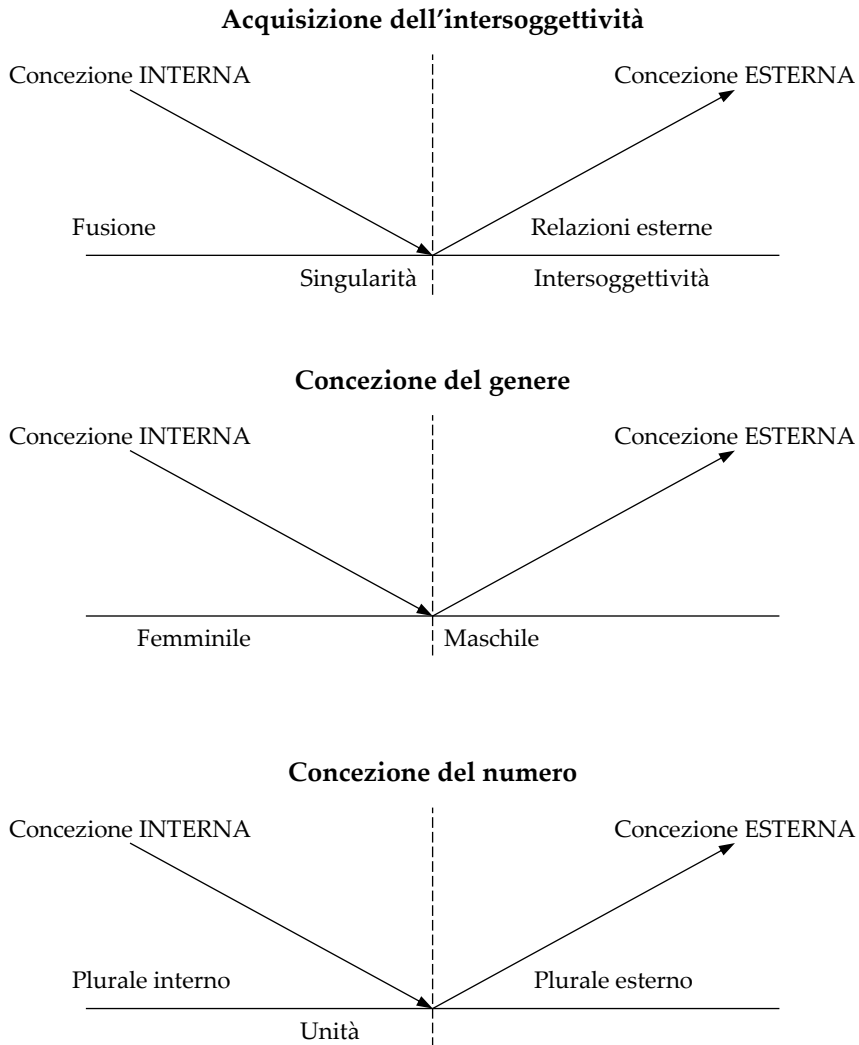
**Acquisizione dell'intersoggettività**

Concezione INTERNA

Concezione ESTERNA

Fusione

Relazioni esterne

Singularità

Intersoggettività

**Concezione del genere**

Concezione INTERNA

Concezione ESTERNA

Femminile

Maschile

**Concezione del numero**

Concezione INTERNA

Concezione ESTERNA

Plurale interno

Plurale esterno

Unità